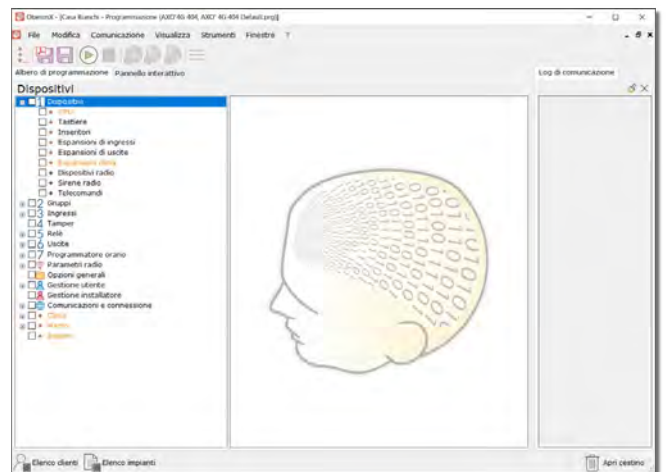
OberonX - [Casa Bianchi - Programmazione (AXO 4G-404, AXO 4G-404 Default.prg)]

File Modifica Comunicazione Visualizza Strumenti Finestre ?

Albero di programmazione Pannello interattivo

Log di comunicazione

Dispositivi

Dispositivi
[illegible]
Tastiere
Inseritori
Espansioni di ingressi
Espansioni di uscite
Espansioni radio
Dispositivi radio
Sirene radio
Telecomandi
Gruppi
Ingressi
Tamper
Relè
Uscite
Programmatore orario
Parametri radio
Opzioni generali
Gestione utente
Gestione installatore
Comunicazioni e connessione
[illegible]
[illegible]
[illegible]

Elenco clienti Elenco impianti

Apri cestino